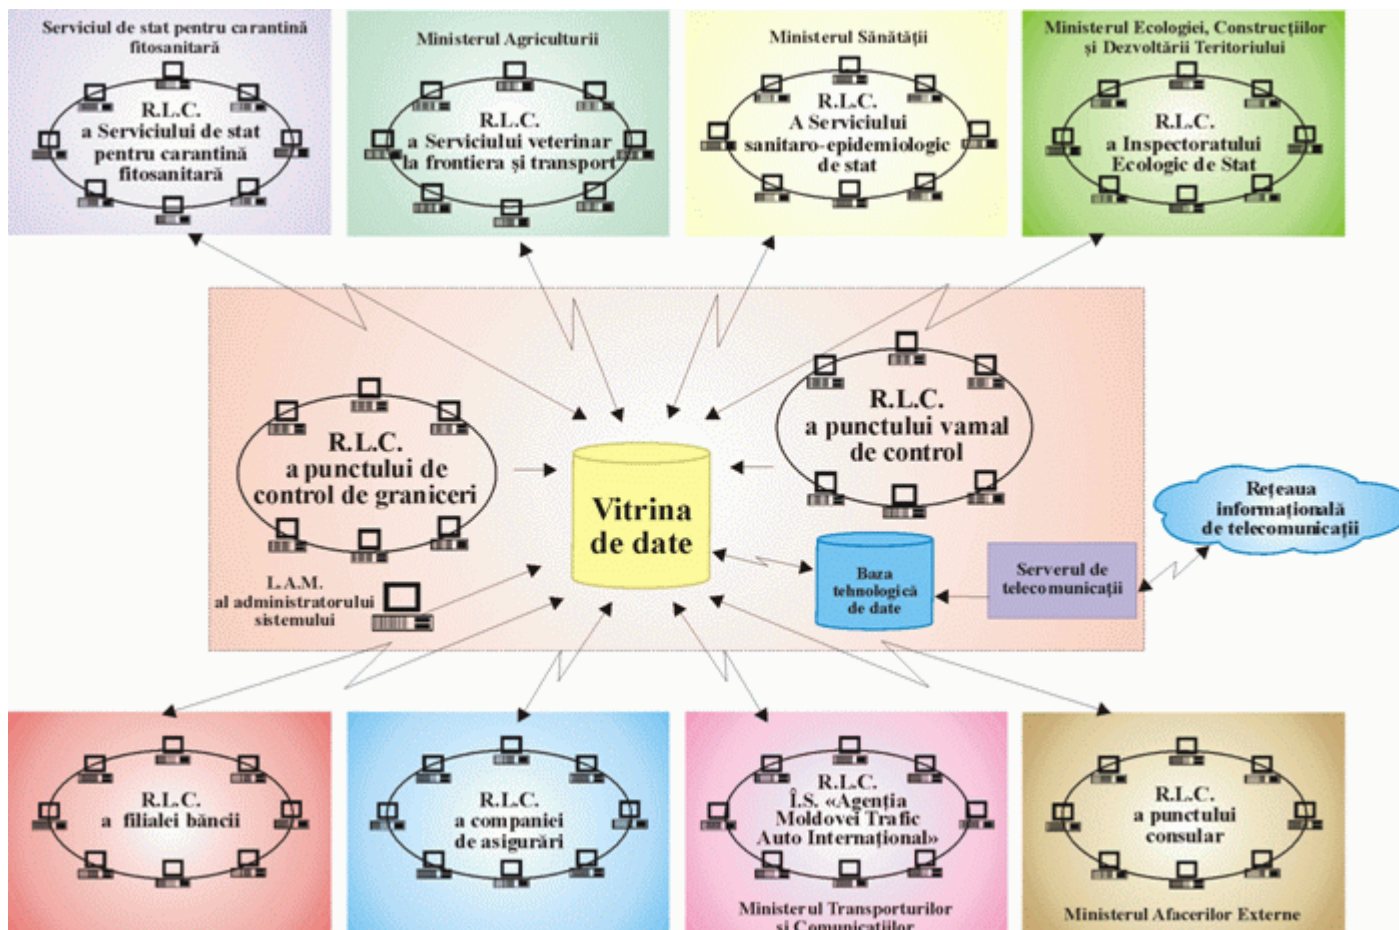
Serviciul de stat pentru carantină fitosanitară

R.L.C. a Serviciului de stat pentru carantină fitosanitară

Ministerul Agriculturii

R.L.C. a Serviciului veterinar la frontiera şi transport

Ministerul Sănătăţii

R.L.C. A Serviciului sanitaro-epidemiologic de stat

Ministerul Ecologiei, Construcţiilor şi Dezvoltării Teritoriului

R.L.C. a Inspectoratului Ecologic de Stat

R.L.C. a punctului de control de graniceri

Vitrina de date

R.L.C. a punctului vamal de control

Reţeaua informaţională de telecomunicaţii

Baza tehnologică de date

Serverul de telecomunicaţii

L.A.M. al administratorului sistemului

R.L.C. a filialei băncii

R.L.C. a companiei de asigurări

R.L.C. Î.S. «Agenţia Moldovei Trafic Auto Internaţional»

Ministerul Transporturilor şi Comunicaţiilor

R.L.C. a punctului consular

Ministerul Afacerilor Externe